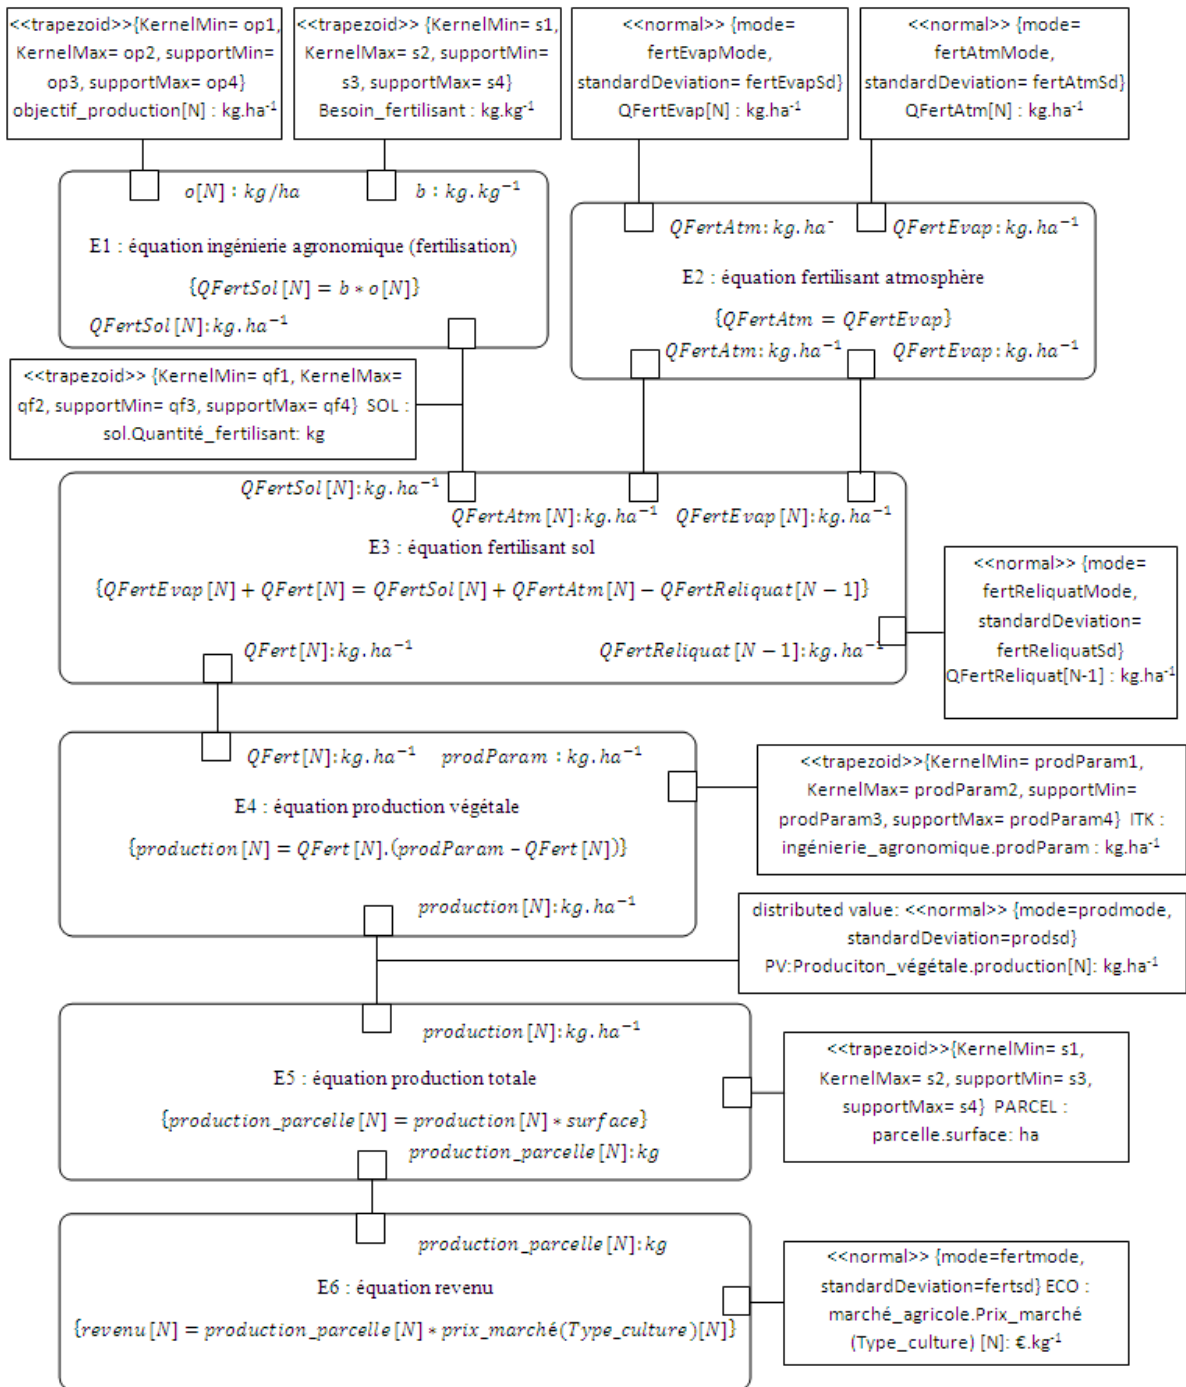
<<trapezoid>>{KernelMin= op1, KernelMax= op2, supportMin= op3, supportMax= op4} objectif_production[N] : kg.ha$^{-1}$

<<trapezoid>> {KernelMin= s1, KernelMax= s2, supportMin= s3, supportMax= s4} Besoin_fertilisant : kg.kg$^{-1}$

<<normal>> {mode= fertEvapMode, standardDeviation= fertEvapSd} QFertEvap[N] : kg.ha$^{-1}$

<<normal>> {mode= fertAtmMode, standardDeviation= fertAtmSd} QFertAtm[N] : kg.ha$^{-1}$

$o[N] : kg/ha$ $b : kg.kg^{-1}$

E1 : équation ingénierie agronomique (fertilisation)

$\{QFertSol[N] = b * o[N]\}$

$QFertSol[N] : kg.ha^{-1}$

$QFertAtm : kg.ha^{-}$ $QFertEvap : kg.ha^{-1}$

E2 : équation fertilisant atmosphère

$\{QFertAtm = QFertEvap\}$

$QFertAtm : kg.ha^{-1}$ $QFertEvap : kg.ha^{-1}$

<<trapezoid>> {KernelMin= qf1, KernelMax= qf2, supportMin= qf3, supportMax= qf4} SOL : sol.Quantité_fertilisant: kg

$QFertSol[N] : kg.ha^{-1}$

$QFertAtm[N] : kg.ha^{-1}$ $QFertEvap[N] : kg.ha^{-1}$

E3 : équation fertilisant sol

$\{QFertEvap[N] + QFert[N] = QFertSol[N] + QFertAtm[N] - QFertReliquat[N-1]\}$

$QFert[N] : kg.ha^{-1}$ $QFertReliquat[N-1] : kg.ha^{-1}$

<<normal>> {mode= fertReliquatMode, standardDeviation= fertReliquatSd} QFertReliquat[N-1] : kg.ha$^{-1}$

$QFert[N] : kg.ha^{-1}$ $prodParam : kg.ha^{-1}$

E4 : équation production végétale

$\{production[N] = QFert[N].(prodParam - QFert[N])\}$

$production[N] : kg.ha^{-1}$

<<trapezoid>>{KernelMin= prodParam1, KernelMax= prodParam2, supportMin= prodParam3, supportMax= prodParam4} ITK : ingénierie_agronomique.prodParam : kg.ha$^{-1}$

distributed value: <<normal>> {mode=prodmode, standardDeviation=prodsd} PV:Produciton_végétale.production[N]: kg.ha$^{-1}$

$production[N] : kg.ha^{-1}$

E5 : équation production totale

$\{production\_parcelle[N] = production[N] * surface\}$

$production\_parcelle[N] : kg$

<<trapezoid>>{KernelMin= s1, KernelMax= s2, supportMin= s3, supportMax= s4} PARCEL : parcelle.surface: ha

$production\_parcelle[N] : kg$

E6 : équation revenu

$\{revenu[N] = production\_parcelle[N] * prix\_marché(Type\_culture)[N]\}$

<<normal>> {mode=fertmode, standardDeviation=fertsd} ECO : marché_agricole.Prix_marché (Type_culture) [N]: €.kg$^{-1}$